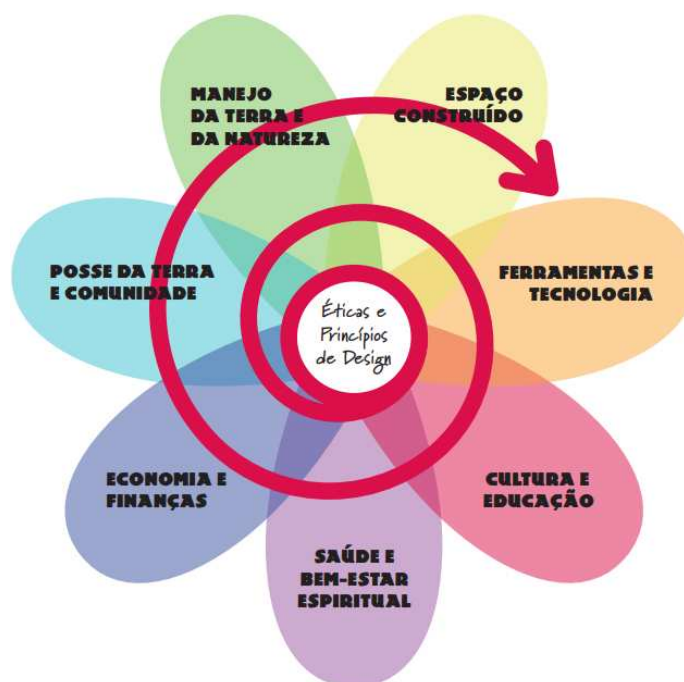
MANEJO DA TERRA E DA NATUREZA

ESPAÇO CONSTRUÍDO

FERRAMENTAS E TECNOLOGIA

CULTURA E EDUCAÇÃO

SAÚDE E BEM-ESTAR ESPIRITUAL

ECONOMIA E FINANÇAS

POSSE DA TERRA E COMUNIDADE

Éticas e Princípios de Design